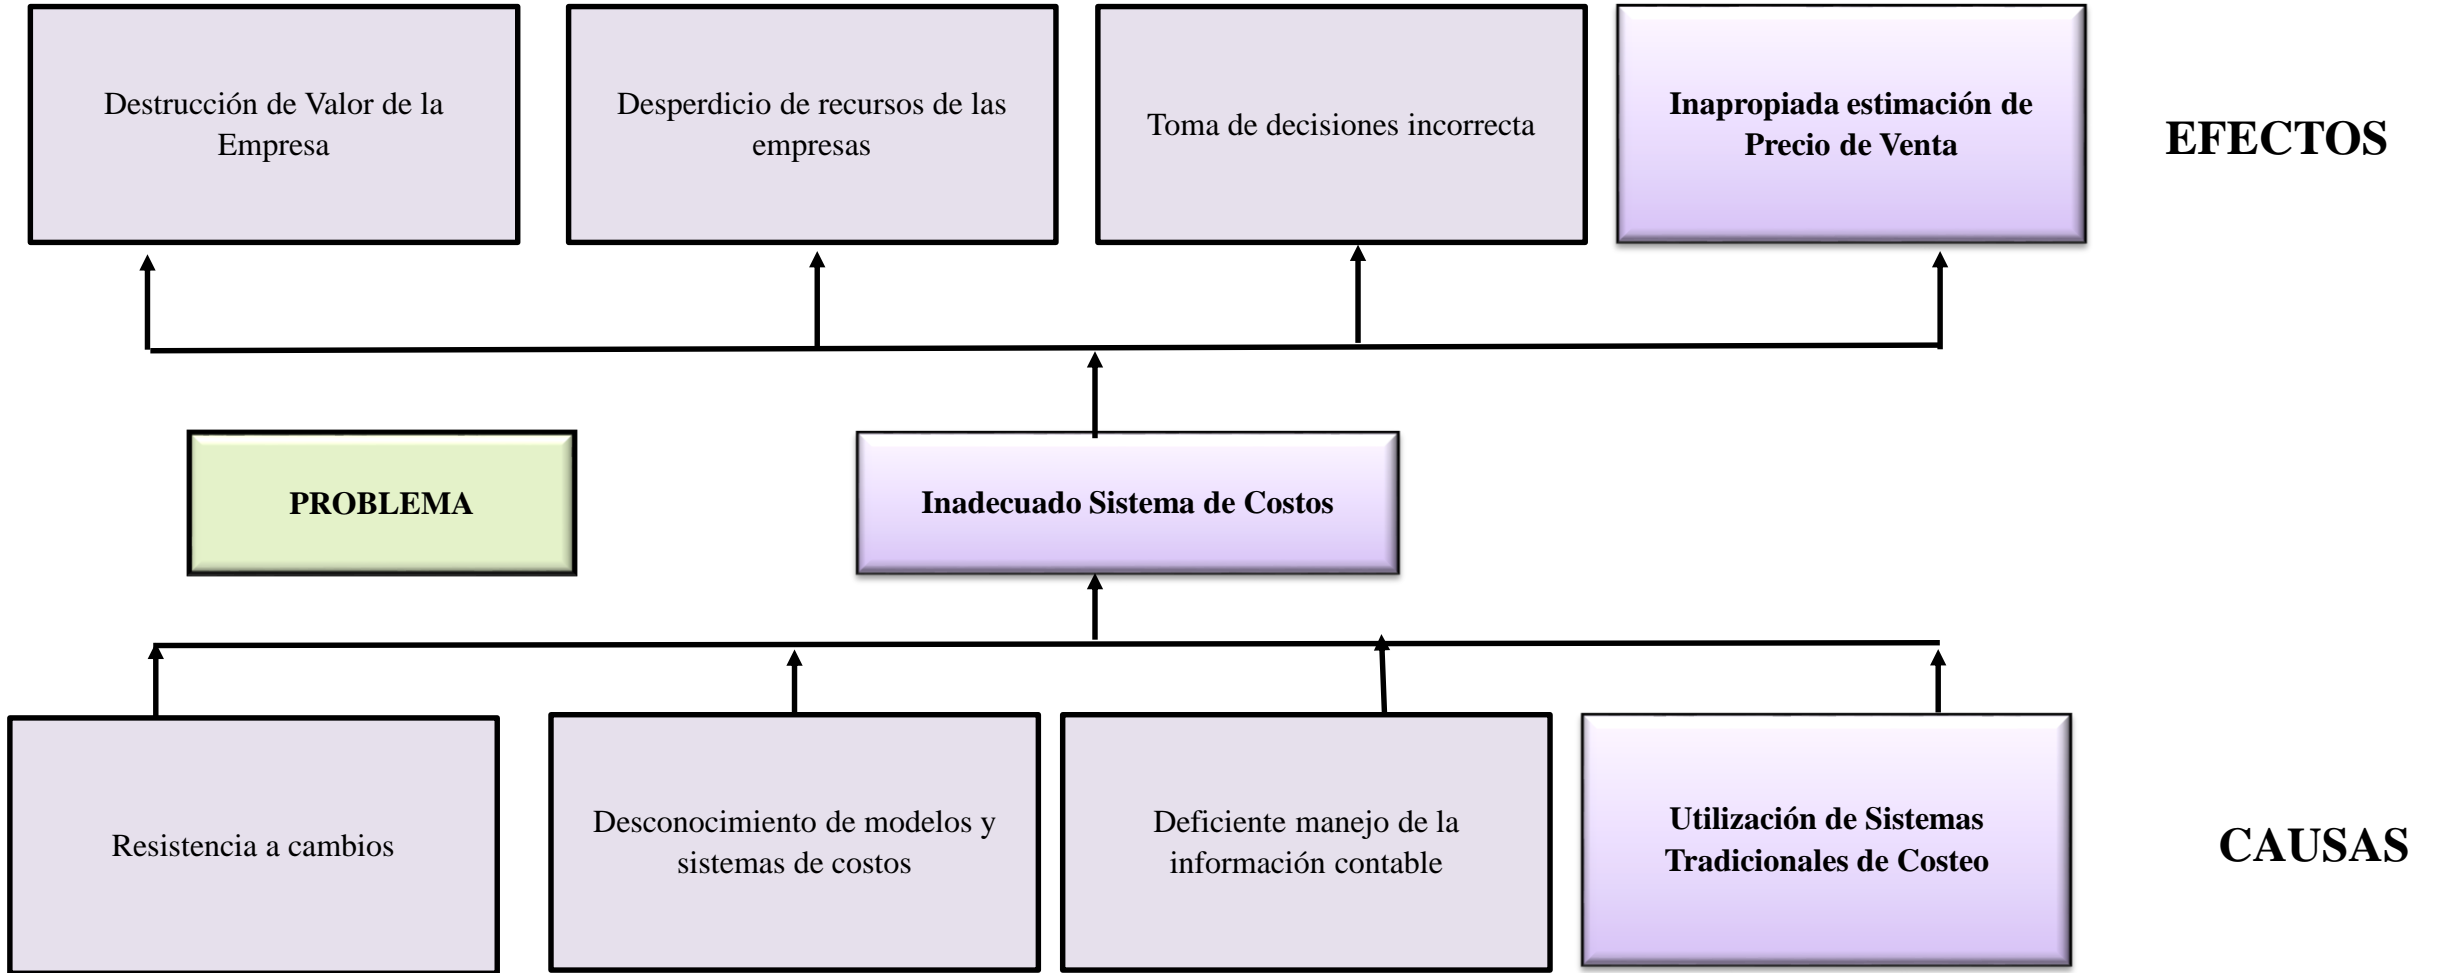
Destrucción de Valor de la Empresa

Desperdicio de recursos de las empresas

Toma de decisiones incorrecta

Inapropiada estimación de Precio de Venta

EFECTOS

PROBLEMA

Inadecuado Sistema de Costos

Resistencia a cambios

Desconocimiento de modelos y sistemas de costos

Deficiente manejo de la información contable

Utilización de Sistemas Tradicionales de Costeo

CAUSAS